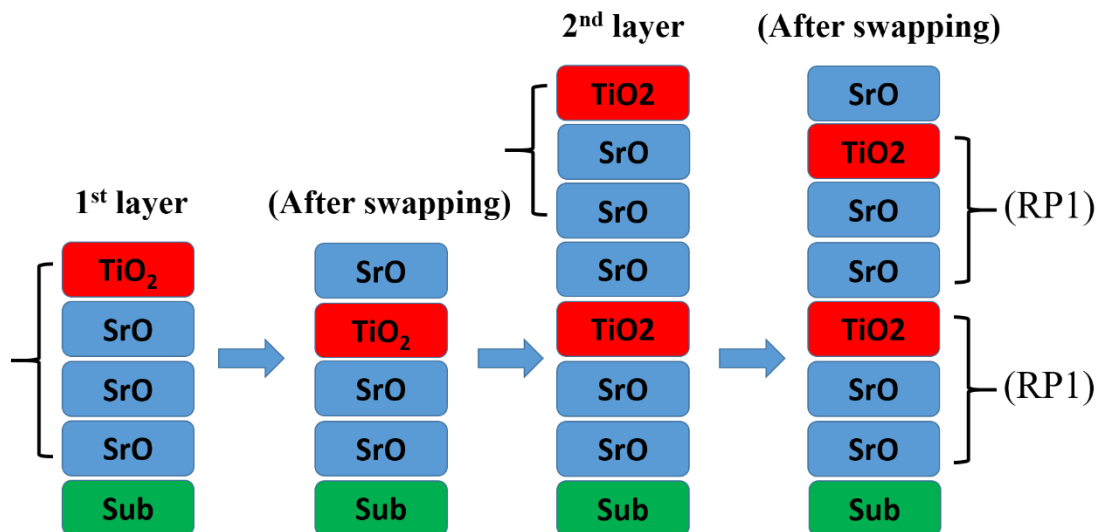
1$^{st}$ layer

$TiO_2$
SrO
SrO
SrO
Sub

(After swapping)

SrO
$TiO_2$
SrO
SrO
Sub

2$^{nd}$ layer

TiO2
SrO
SrO
SrO
TiO2
SrO
SrO
Sub

(After swapping)

SrO
TiO2
SrO
SrO
TiO2
SrO
SrO
Sub

(RP1)

(RP1)